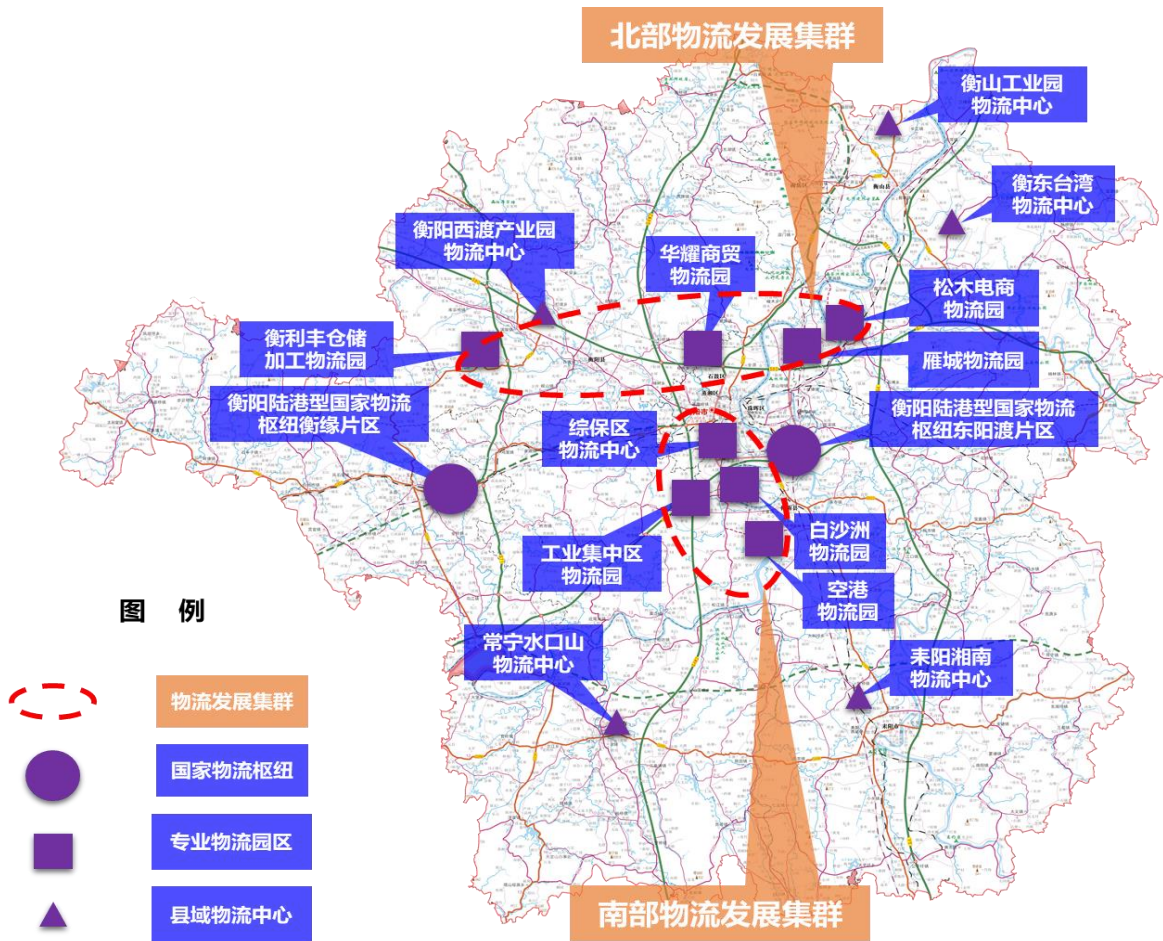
北部物流发展集群

衡山工业园
物流中心

衡东台湾
物流中心

衡阳西渡产业园
物流中心

华耀商贸
物流园

松木电商
物流园

衡利丰仓储
加工物流园

雁城物流园

衡阳陆港型国家物流
枢纽衡缘片区

综保区
物流中心

衡阳陆港型国家物流
枢纽东阳渡片区

白沙洲
物流园

工业集中区
物流园

空港
物流园

图 例

常宁水口山
物流中心

耒阳湘南
物流中心

物流发展集群

国家物流枢纽

专业物流园区

县域物流中心

南部物流发展集群